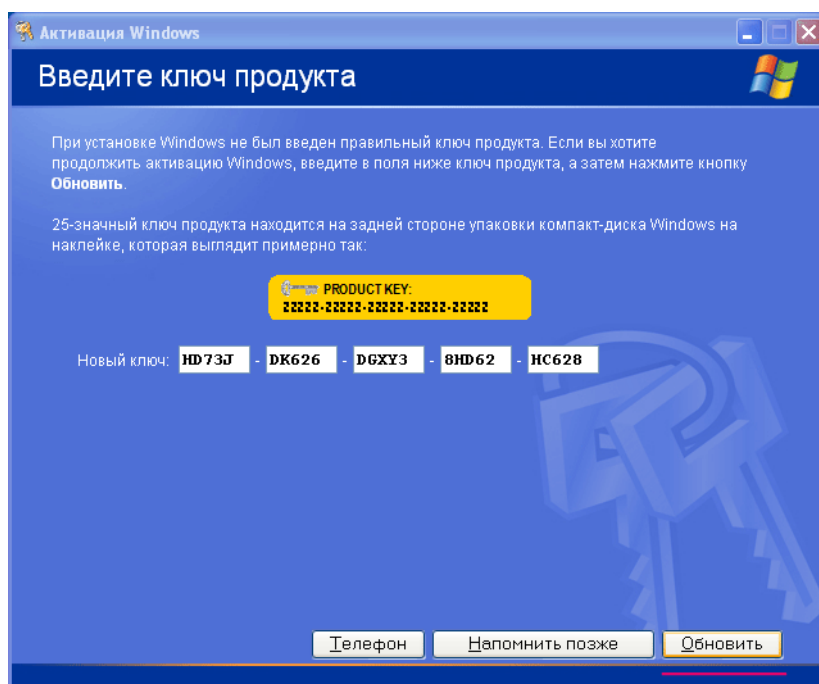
Активация Windows

Введите ключ продукта

При установке Windows не был введен правильный ключ продукта. Если вы хотите продолжить активацию Windows, введите в поля ниже ключ продукта, а затем нажмите кнопку **Обновить**.

25-значный ключ продукта находится на задней стороне упаковки компакт-диска Windows на наклейке, которая выглядит примерно так:

PRODUCT KEY:
ZZZZZ-ZZZZZ-ZZZZZ-ZZZZZ-ZZZZZ

Новый ключ: HD73J - DK626 - DGXY3 - 8HD62 - HC628

Телефон | Напомнить позже | Обновить